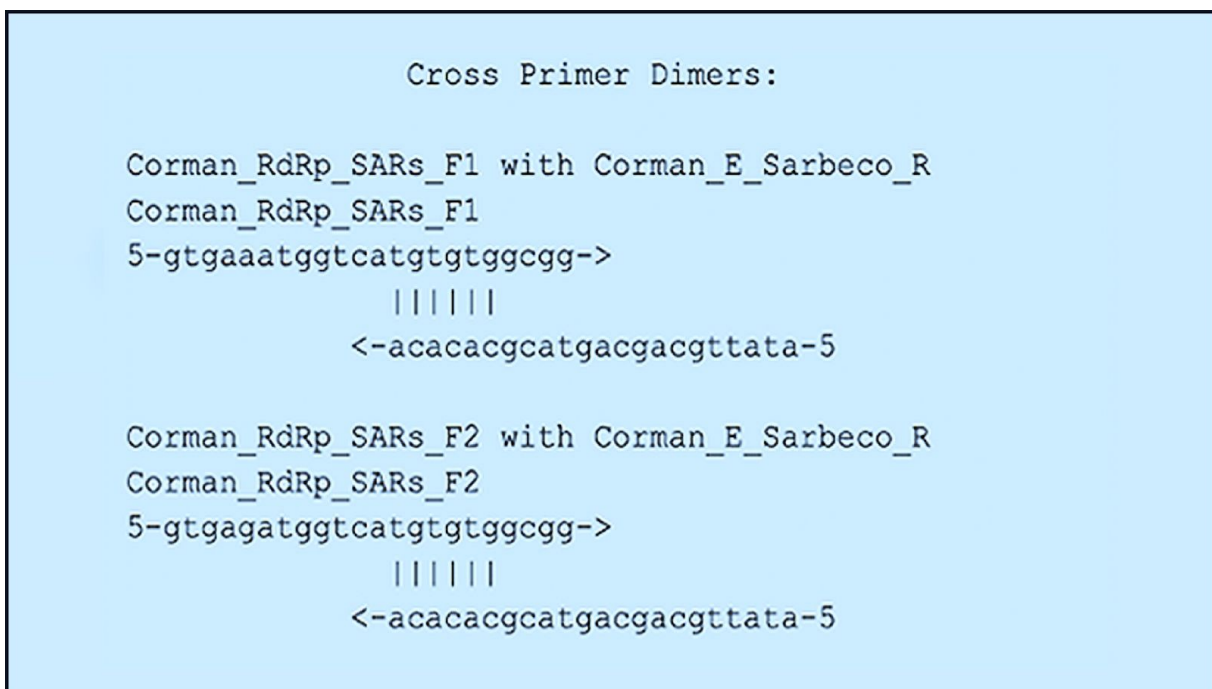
Cross Primer Dimers:

Corman_RdRp_SARs_F1 with Corman_E_Sarbeco_R
Corman_RdRp_SARs_F1
5-gtgaaatggtcatgtgtggcgg->
||||||
<-acacacgcatgacgacgttata-5

Corman_RdRp_SARs_F2 with Corman_E_Sarbeco_R
Corman_RdRp_SARs_F2
5-gtgagatggtcatgtgtggcgg->
||||||
<-acacacgcatgacgacgttata-5